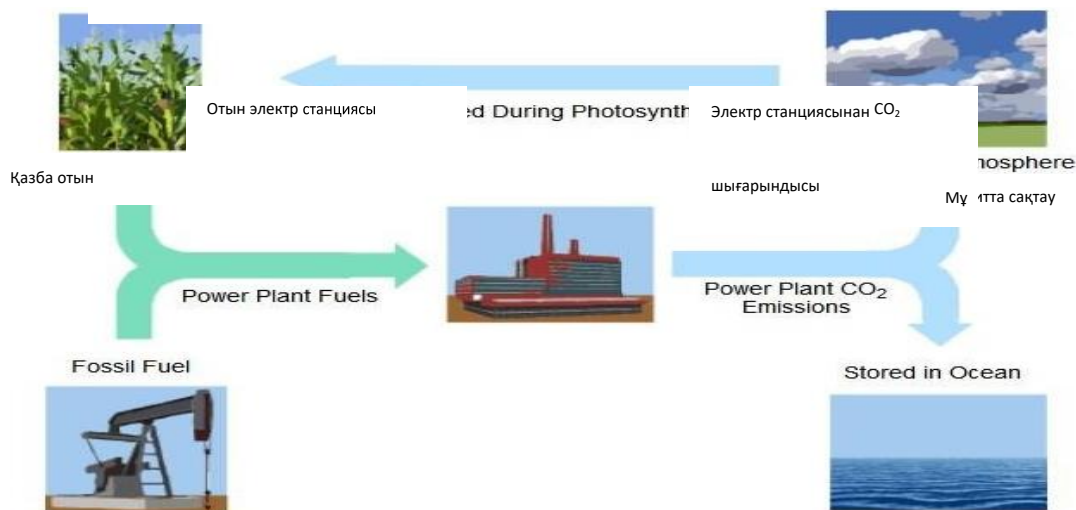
Отын электр станциясы

ed During Photosynth

Электр станциясынан $CO_2$

шығарындысы

Қазба отын

nosphere

Мұхитта сақтау

Power Plant Fuels

Power Plant $CO_2$ Emissions

Fossil Fuel

Stored in Ocean